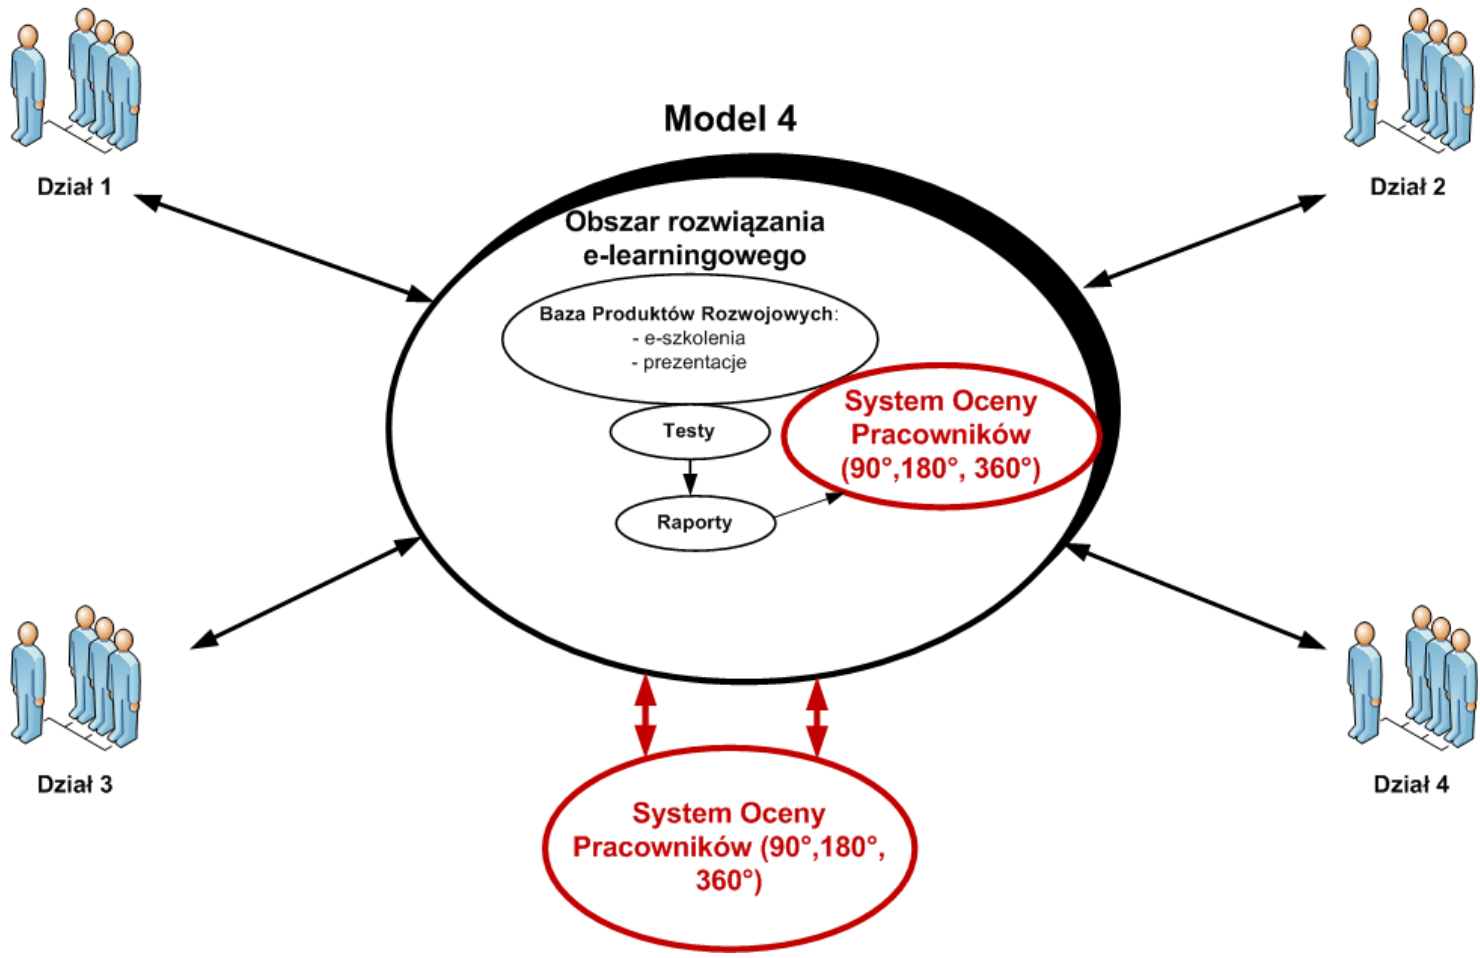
Dział 1

Model 4

Dział 2

Obszar rozwiązania e-learningowego

Baza Produktów Rozwojowych:
- e-szkolenia
- prezentacje

Testy

Raporty

System Oceny Pracowników (90°,180°, 360°)

Dział 3

Dział 4

System Oceny Pracowników (90°,180°, 360°)